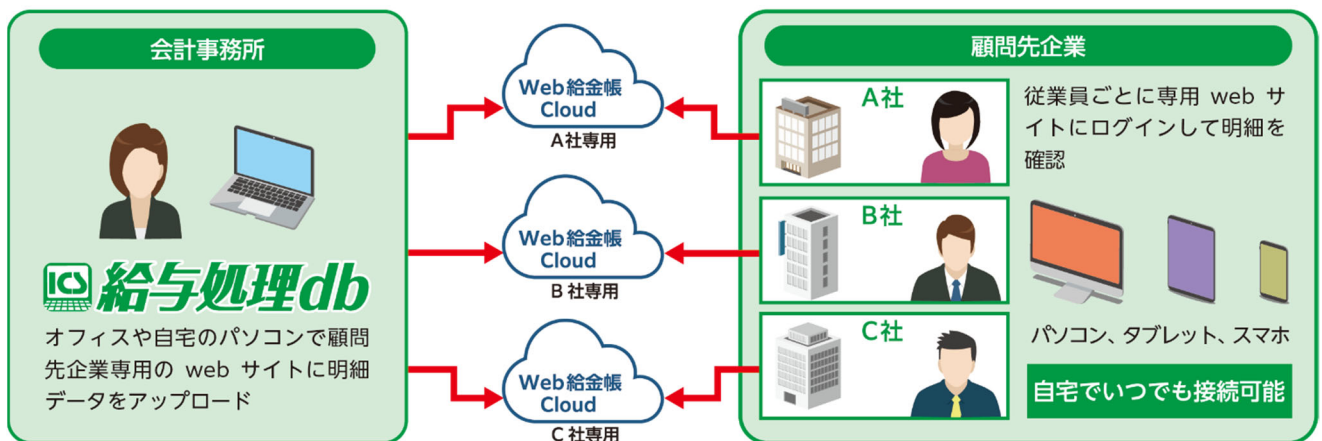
会計事務所

ICS 給与処理db

オフィスや自宅のパソコンで顧問先企業専用の web サイトに明細データをアップロード

Web給金帳 Cloud
A社専用

Web給金帳 Cloud
B 社専用

Web給金帳 Cloud
C 社専用

顧問先企業

A社

B社

C社

従業員ごとに専用 web サイトにログインして明細を確認

パソコン、タブレット、スマホ

自宅でいつでも接続可能